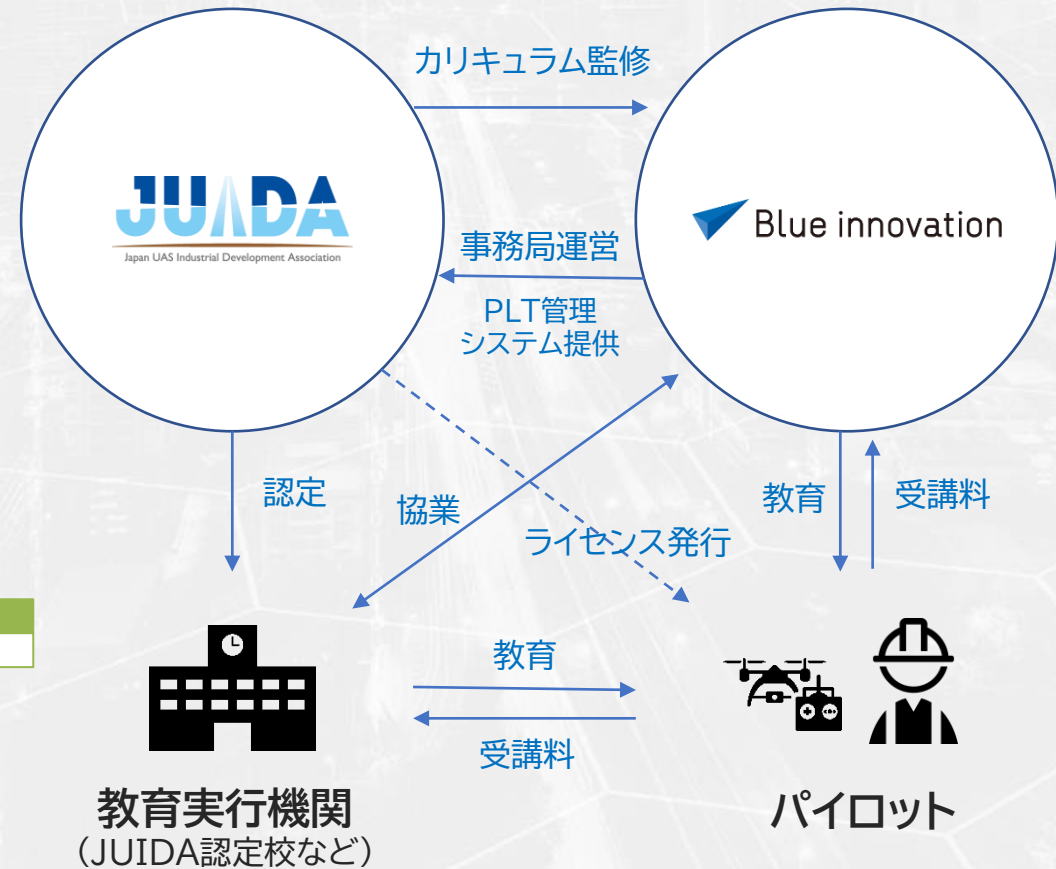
カリキュラム監修

JUIDA
Japan UAS Industrial Development Association

Blue innovation

事務局運営

PLT管理
システム提供

認定

協業

ライセンス発行

教育

受講料

教育

受講料

教育実行機関
（JUIDA認定校など）

パイロット